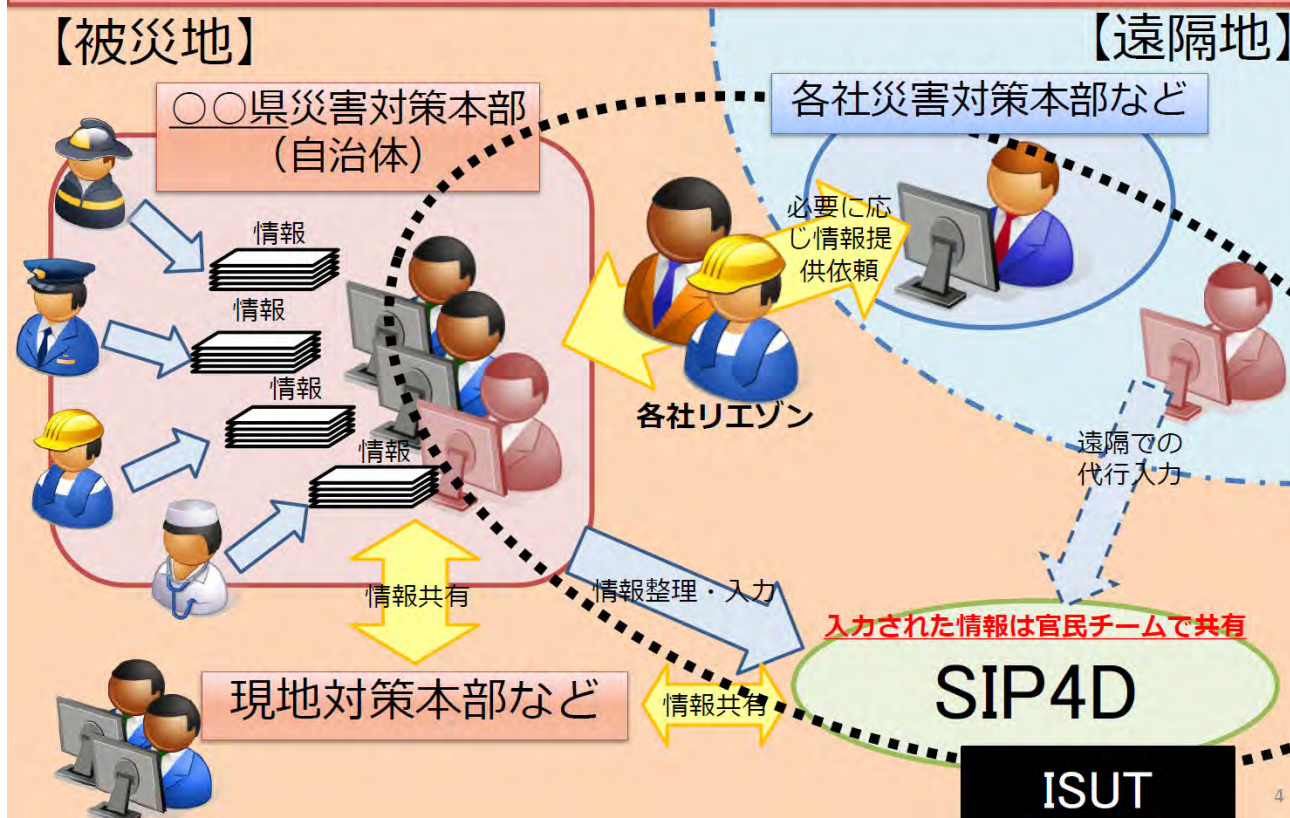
【被災地】

【遠隔地】

○○県災害対策本部
（自治体）

各社災害対策本部など

情報

情報

情報

情報

必要に応じ情報提供依頼

各社リエゾン

遠隔での代行入力

情報共有

情報整理・入力

入力された情報は官民チームで共有

SIP4D

現地対策本部など

情報共有

ISUT

4